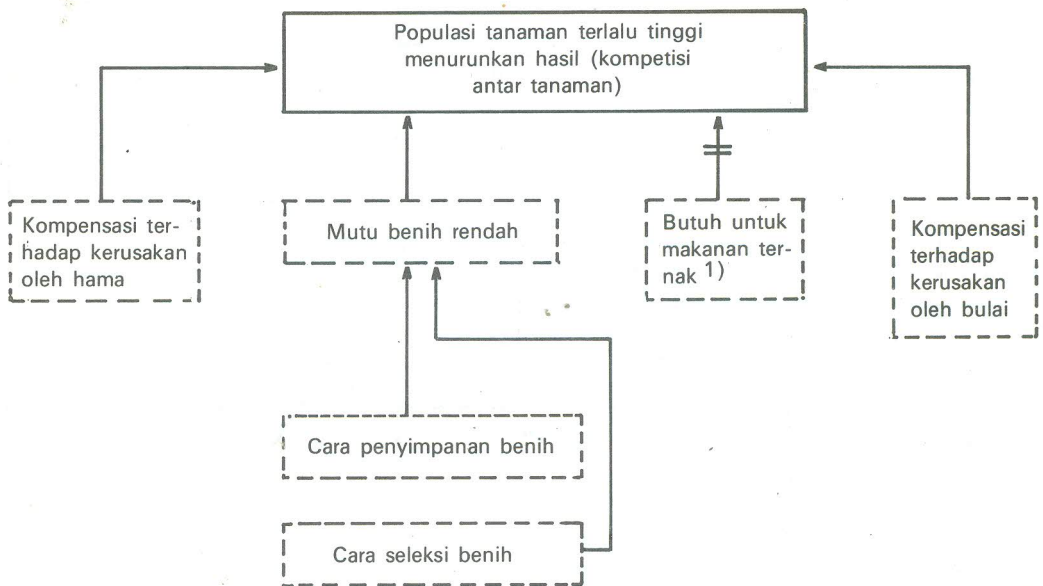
Populasi tanaman terlalu tinggi menurunkan hasil (kompetisi antar tanaman)

Kompensasi terhadap kerusakan oleh hama

Mutu benih rendah

Butuh untuk makanan ternak 1)

Kompensasi terhadap kerusakan oleh bulai

Cara penyimpanan benih

Cara seleksi benih